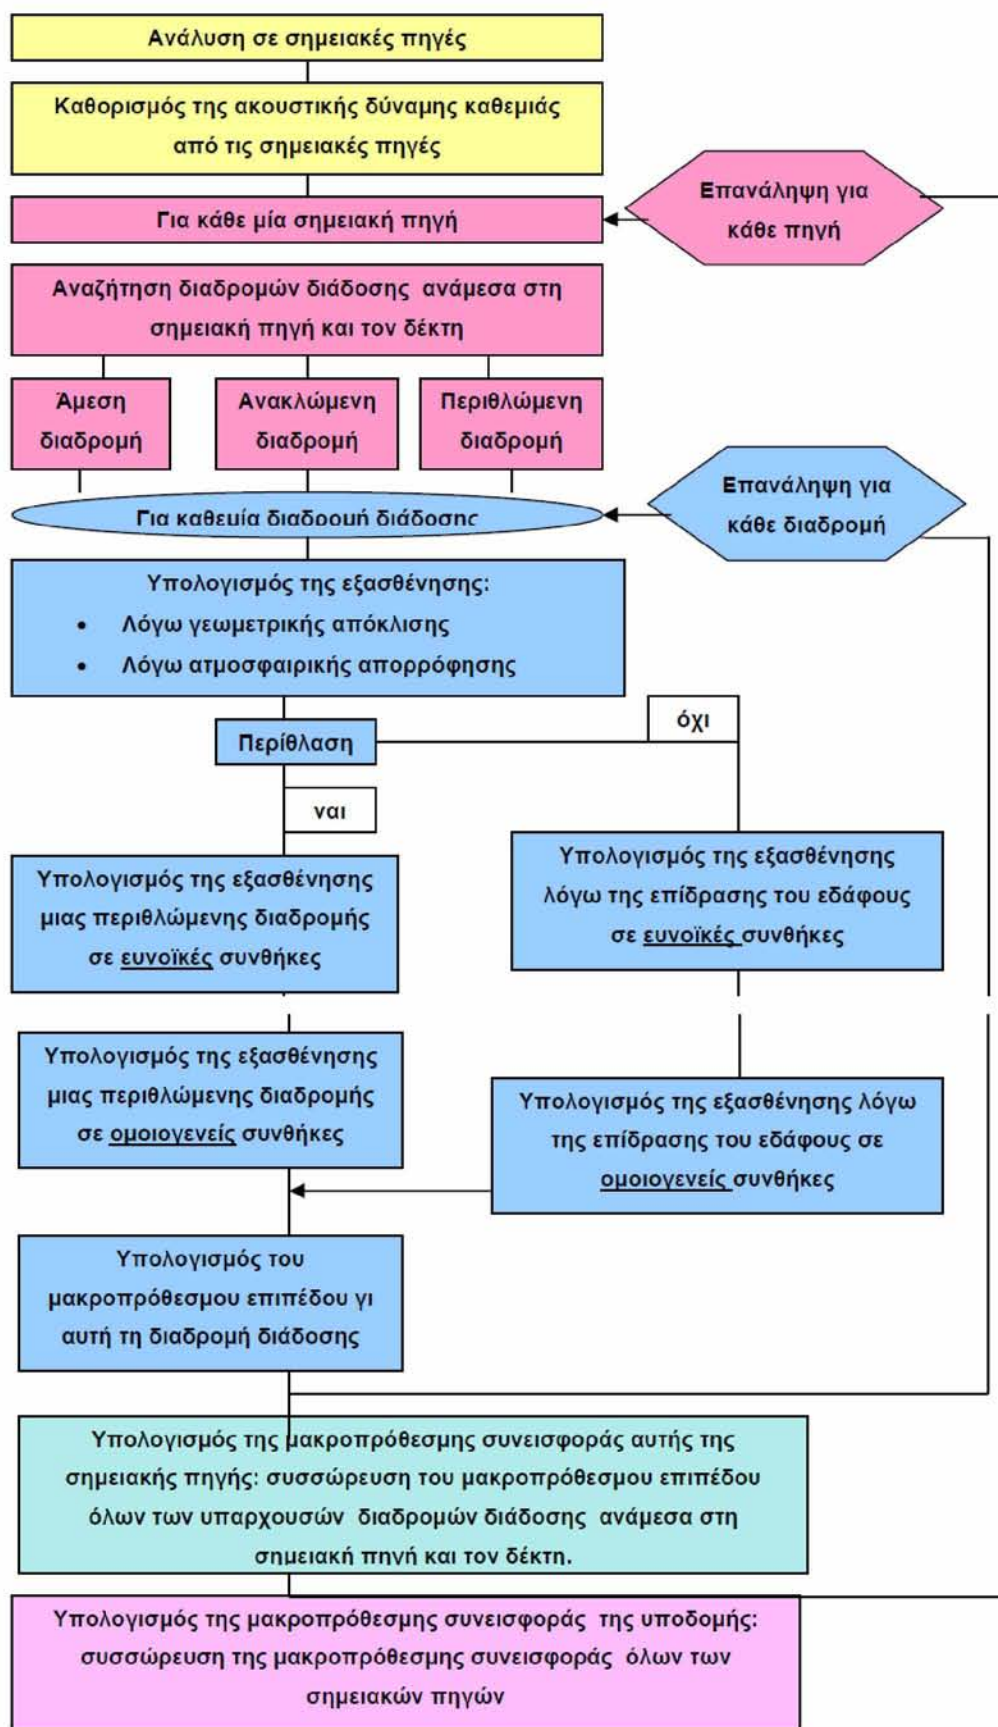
Ανάλυση σε σημειακές πηγές

Καθορισμός της ακουστικής δύναμης καθεμιάς από τις σημειακές πηγές

Επανάληψη για κάθε πηγή

Για κάθε μία σημειακή πηγή

Αναζήτηση διαδρομών διάδοσης ανάμεσα στη σημειακή πηγή και τον δέκτη

Άμεση διαδρομή

Ανακλώμενη διαδρομή

Περιθλώμενη διαδρομή

Επανάληψη για κάθε διαδρομή

Για καθεμία διαδρομή διάδοσης

Υπολογισμός της εξασθένησης:
• Λόγω γεωμετρικής απόκλισης
• Λόγω ατμοσφαιρικής απορρόφησης

όχι

Περίθλαση

ναι

Υπολογισμός της εξασθένησης μιας περιθλώμενης διαδρομής σε ευνοϊκές συνθήκες

Υπολογισμός της εξασθένησης λόγω της επίδρασης του εδάφους σε ευνοϊκές συνθήκες

Υπολογισμός της εξασθένησης μιας περιθλώμενης διαδρομής σε ομοιογενείς συνθήκες

Υπολογισμός της εξασθένησης λόγω της επίδρασης του εδάφους σε ομοιογενείς συνθήκες

Υπολογισμός του μακροπρόθεσμου επιπέδου γι αυτή τη διαδρομή διάδοσης

Υπολογισμός της μακροπρόθεσμης συνεισφοράς αυτής της σημειακής πηγής: συσσώρευση του μακροπρόθεσμου επιπέδου όλων των υπαρχουσών διαδρομών διάδοσης ανάμεσα στη σημειακή πηγή και τον δέκτη.

Υπολογισμός της μακροπρόθεσμης συνεισφοράς της υποδομής: συσσώρευση της μακροπρόθεσμης συνεισφοράς όλων των σημειακών πηγών